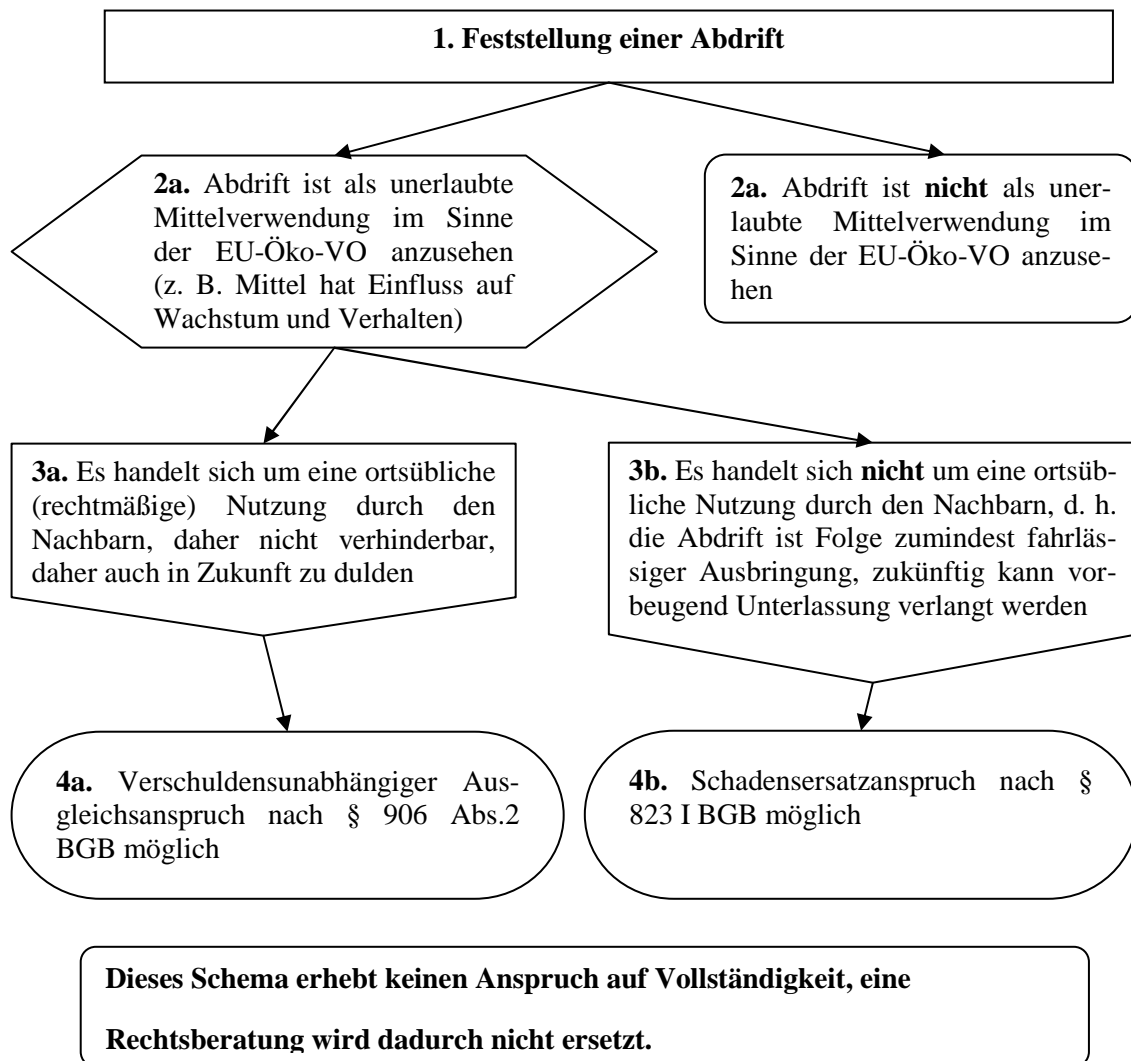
**1. Feststellung einer Abdrift**

**2a.** Abdrift ist als unerlaubte Mittelverwendung im Sinne der EU-Öko-VO anzusehen (z. B. Mittel hat Einfluss auf Wachstum und Verhalten)

**2a.** Abdrift ist **nicht** als unerlaubte Mittelverwendung im Sinne der EU-Öko-VO anzusehen

**3a.** Es handelt sich um eine ortsübliche (rechtmäßige) Nutzung durch den Nachbarn, daher nicht verhinderbar, daher auch in Zukunft zu dulden

**3b.** Es handelt sich **nicht** um eine ortsübliche Nutzung durch den Nachbarn, d. h. die Abdrift ist Folge zumindest fahrlässiger Ausbringung, zukünftig kann vorbeugend Unterlassung verlangt werden

**4a.** Verschuldensunabhängiger Ausgleichsanspruch nach § 906 Abs.2 BGB möglich

**4b.** Schadensersatzanspruch nach § 823 I BGB möglich

**Dieses Schema erhebt keinen Anspruch auf Vollständigkeit, eine Rechtsberatung wird dadurch nicht ersetzt.**